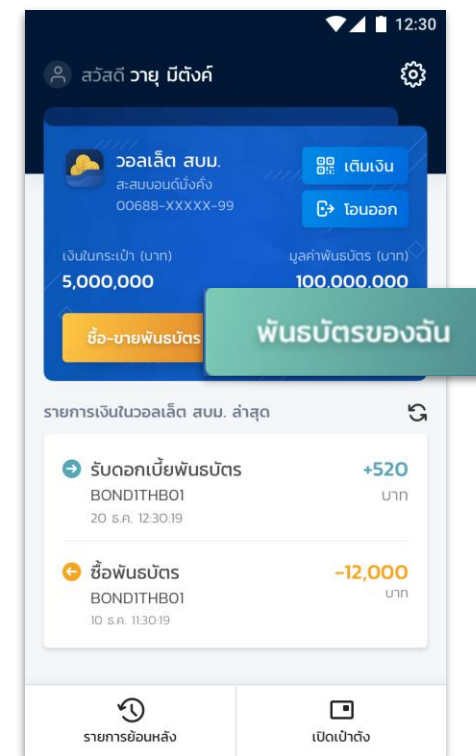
12:30

สวัสดี วายุ มีตังค์

วอลเล็ต สบม.
สะสมบอนด์มั่งคั่ง
00688-XXXXX-99

เติมเงิน
โอนออก

เงินในกระเป๋า (บาท)
5,000,000

มูลค่าพันธบัตร (บาท)
100,000,000

ซื้อ-ขายพันธบัตร

พันธบัตรของฉัน

รายการเงินในวอลเล็ต สบม. ล่าสุด

รับดอกเบี้ยพันธบัตร
BOND1THB01
20 ธ.ค. 12:30:19
+520
บาท

ซื้อพันธบัตร
BOND1THB01
10 ธ.ค. 11:30:19
-12,000
บาท

รายการย้อนหลัง

เปิดเป๋าตัง